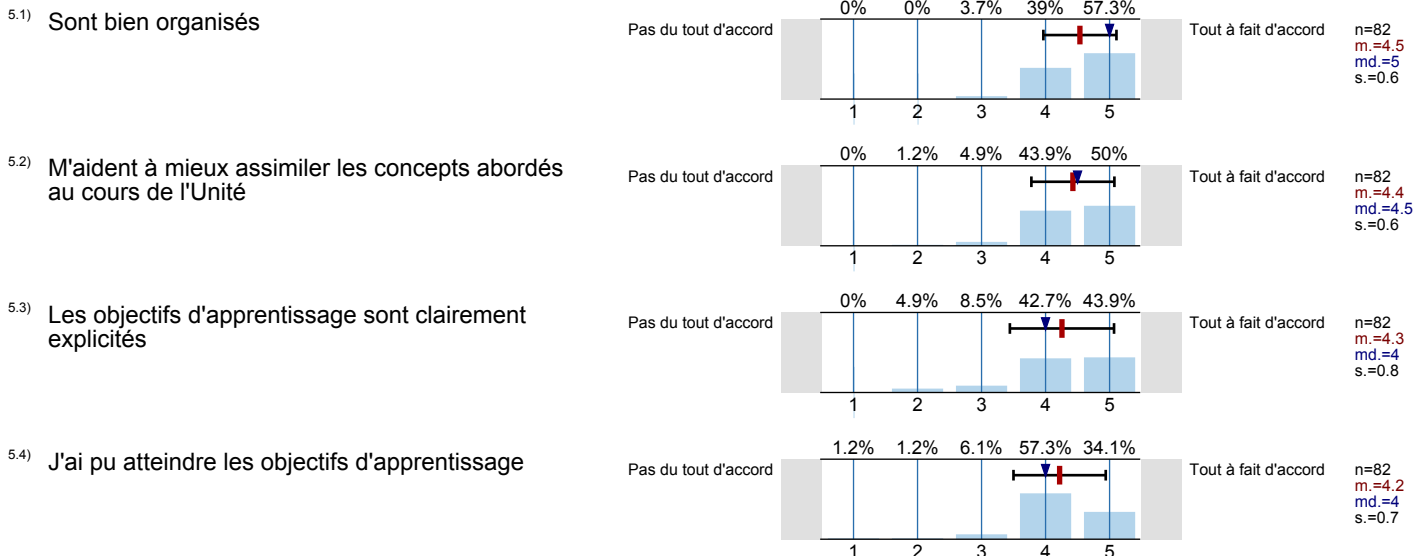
5.1) Sont bien organisés

Pas du tout d'accord

0% 0% 3.7% 39% 57.3%

1 2 3 4 5

Tout à fait d'accord

n=82
m.=4.5
md.=5
s.=0.6

5.2) M'aident à mieux assimiler les concepts abordés au cours de l'Unité

Pas du tout d'accord

0% 1.2% 4.9% 43.9% 50%

1 2 3 4 5

Tout à fait d'accord

n=82
m.=4.4
md.=4.5
s.=0.6

5.3) Les objectifs d'apprentissage sont clairement explicités

Pas du tout d'accord

0% 4.9% 8.5% 42.7% 43.9%

1 2 3 4 5

Tout à fait d'accord

n=82
m.=4.3
md.=4
s.=0.8

5.4) J'ai pu atteindre les objectifs d'apprentissage

Pas du tout d'accord

1.2% 1.2% 6.1% 57.3% 34.1%

1 2 3 4 5

Tout à fait d'accord

n=82
m.=4.2
md.=4
s.=0.7